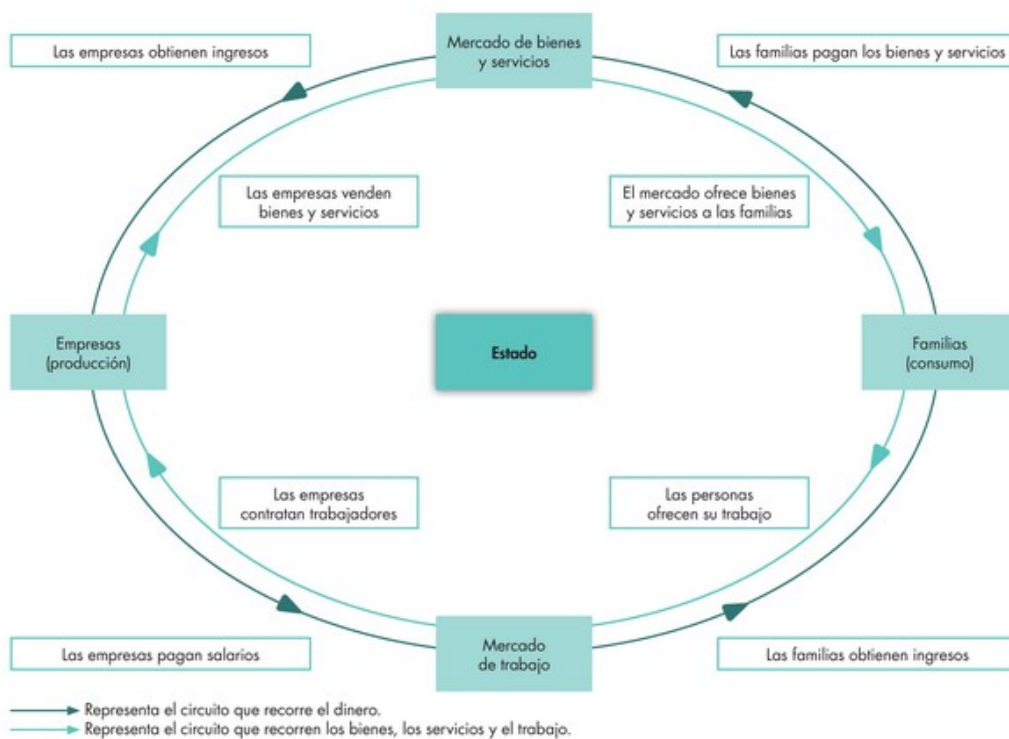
Las empresas obtienen ingresos

Mercado de bienes y servicios

Las familias pagan los bienes y servicios

Las empresas venden bienes y servicios

El mercado ofrece bienes y servicios a las familias

Empresas (producción)

Estado

Familias (consumo)

Las empresas contratan trabajadores

Las personas ofrecen su trabajo

Las empresas pagan salarios

Mercado de trabajo

Las familias obtienen ingresos

Representa el circuito que recorre el dinero.
Representa el circuito que recorren los bienes, los servicios y el trabajo.